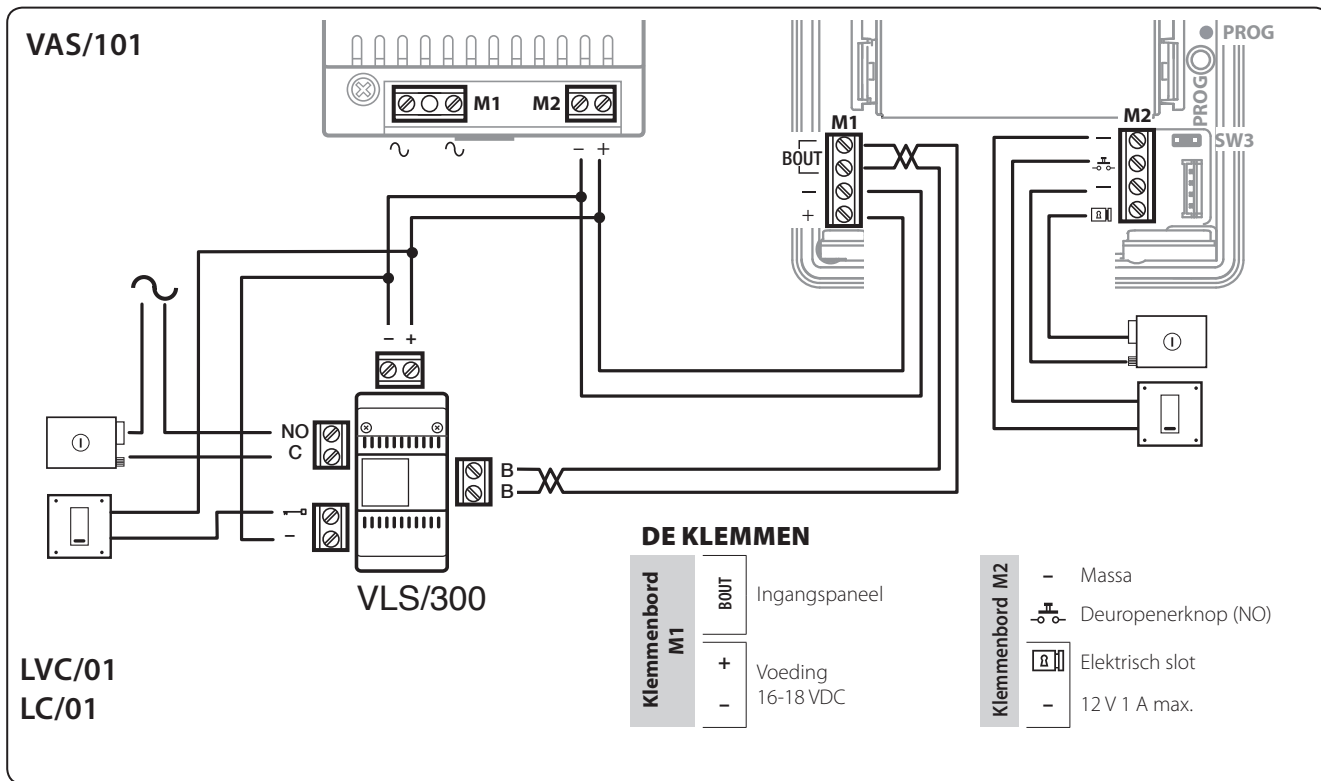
VAS/101

M1 M2

∿ ∿ – +

PROG

PROG

M1

BOUT

–

+

M2

–

SW3

–

– +

NO

C

B

B

–

VLS/300

LVC/01

LC/01

DE KLEMMEN

| Klemmenbord M1 | | |
|---|---|---|
| | BOUT | Ingangspaneel |
| | + – | Voeding 16-18 VDC |

| Klemmenbord M2 | | |
|---|---|---|
| | – | Massa |
| | | Deuropenerknop (NO) |
| | | Elektrisch slot |
| | – | 12 V 1 A max. |